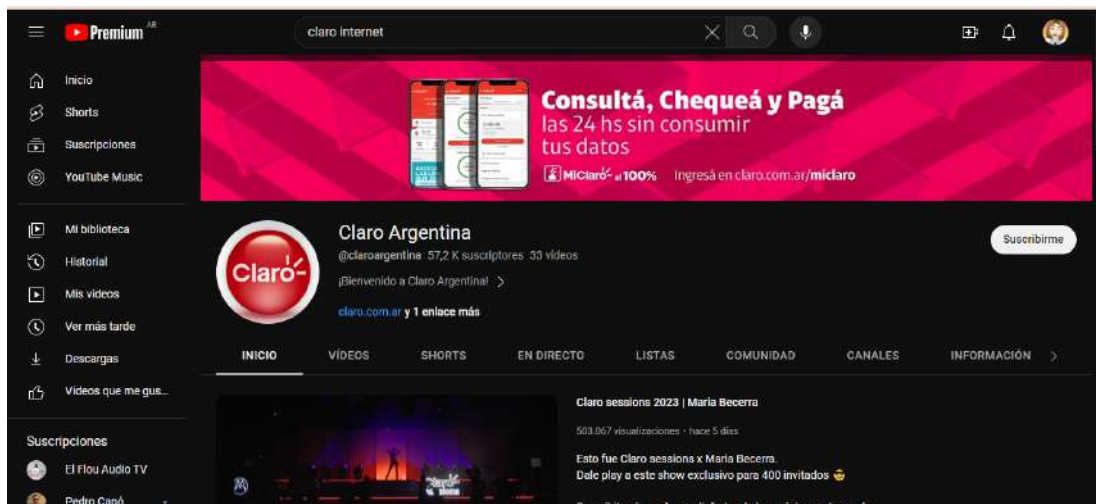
Premium AR

claro internet

Inicio
Shorts
Suscripciones
YouTube Music

Mi biblioteca
Historial
Mis videos
Ver más tarde
Descargas
Videos que me gus...

Suscripciones
El Flou Audio TV
Pedro Capó

Consultá, Chequeá y Pagá
las 24 hs sin consumir
tus datos
MiClaro al 100% Ingresá en claro.com.ar/miclaro

Claro

Claro Argentina
@claroargentina 57,2 K suscriptores 33 videos
¡Bienvenido a Claro Argentina! >
claro.com.ar y 1 enlace más

Suscribirme

INICIO VÍDEOS SHORTS EN DIRECTO LISTAS COMUNIDAD CANALES INFORMACIÓN >

Claro sessions 2023 | Maria Becerra
503.067 visualizaciones · hace 5 días
Esto fue Claro sessions x Maria Becerra.
Dale play a este show exclusivo para 400 invitados 😎